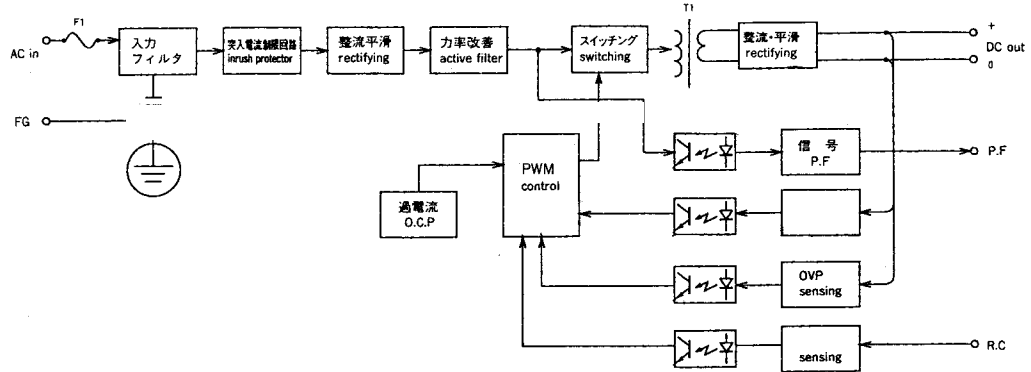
F1

AC in

入力
フィルタ

突入電流制限回路
inrush protector

整流平滑
rectifying

力率改善
active filter

スイッチング
switching

T1

整流・平滑
rectifying

+
DC out
0

FG

過電流
O.C.P

PWM
control

信号
P.F

P.F

OVP
sensing

sensing

R.C